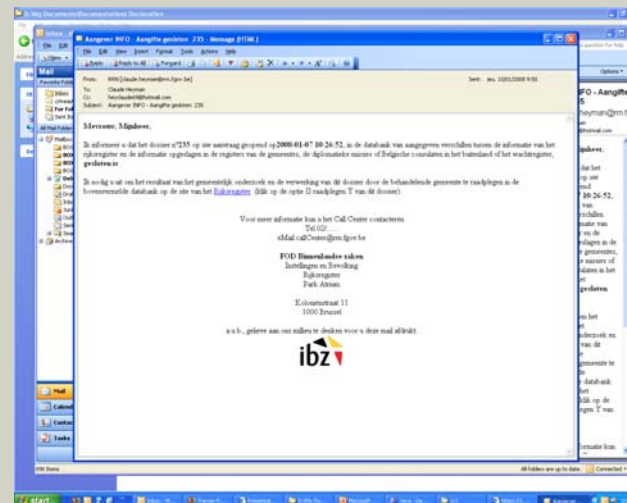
Aangever INFO - Aangifte gesloten 235 - Message (HTML)

File Edit View Insert Format Tools Actions Help

Reply Reply to All Forward

From: INFO [claude.heyman@rrn.fgov.be]
To: Claude Heyman
Cc: heyclaude@hotmail.com
Subject: Aangever INFO - Aangifte gesloten 235

Sent: do. 10/01/2008 9:50

Mevrouw, Mijnheer,

Ik informeer u dat het dossier n°235 op uw aanvraag geopend op 2008-01-07 10:26:52, in de databank van aangegeven verschillen tussen de informatie van het rijksregister en de informatie opgeslagen in de registers van de gemeenten, de diplomatieke missies of Belgische consulaten in het buitenland of het wachtregister, gesloten is.

Ik nodig u uit om het resultaat van het gemeentelijk onderzoek en de verwerking van dit dossier door de behandelende gemeente te raadplegen in de bovenvermelde databank op de site van het Rijksregister (klik op de optie II raadplegen Y van dit dossier).

Voor meer informatie kan u het Call Center contacteren
Tel 02/...
eMail callCenter@rrn.fgov.be

FOD Binnenlandse zaken
Instellingen en Bevolking
Rijksregister
Park Atrium

Koloniënstraat 11
1000 Brussel

a.u.b., gelieve aan our milieu te denken voor u deze mail afdrukt.

ibz

Mail
Calendar
Contacts
Tasks

All folders are up to date. Connected

start